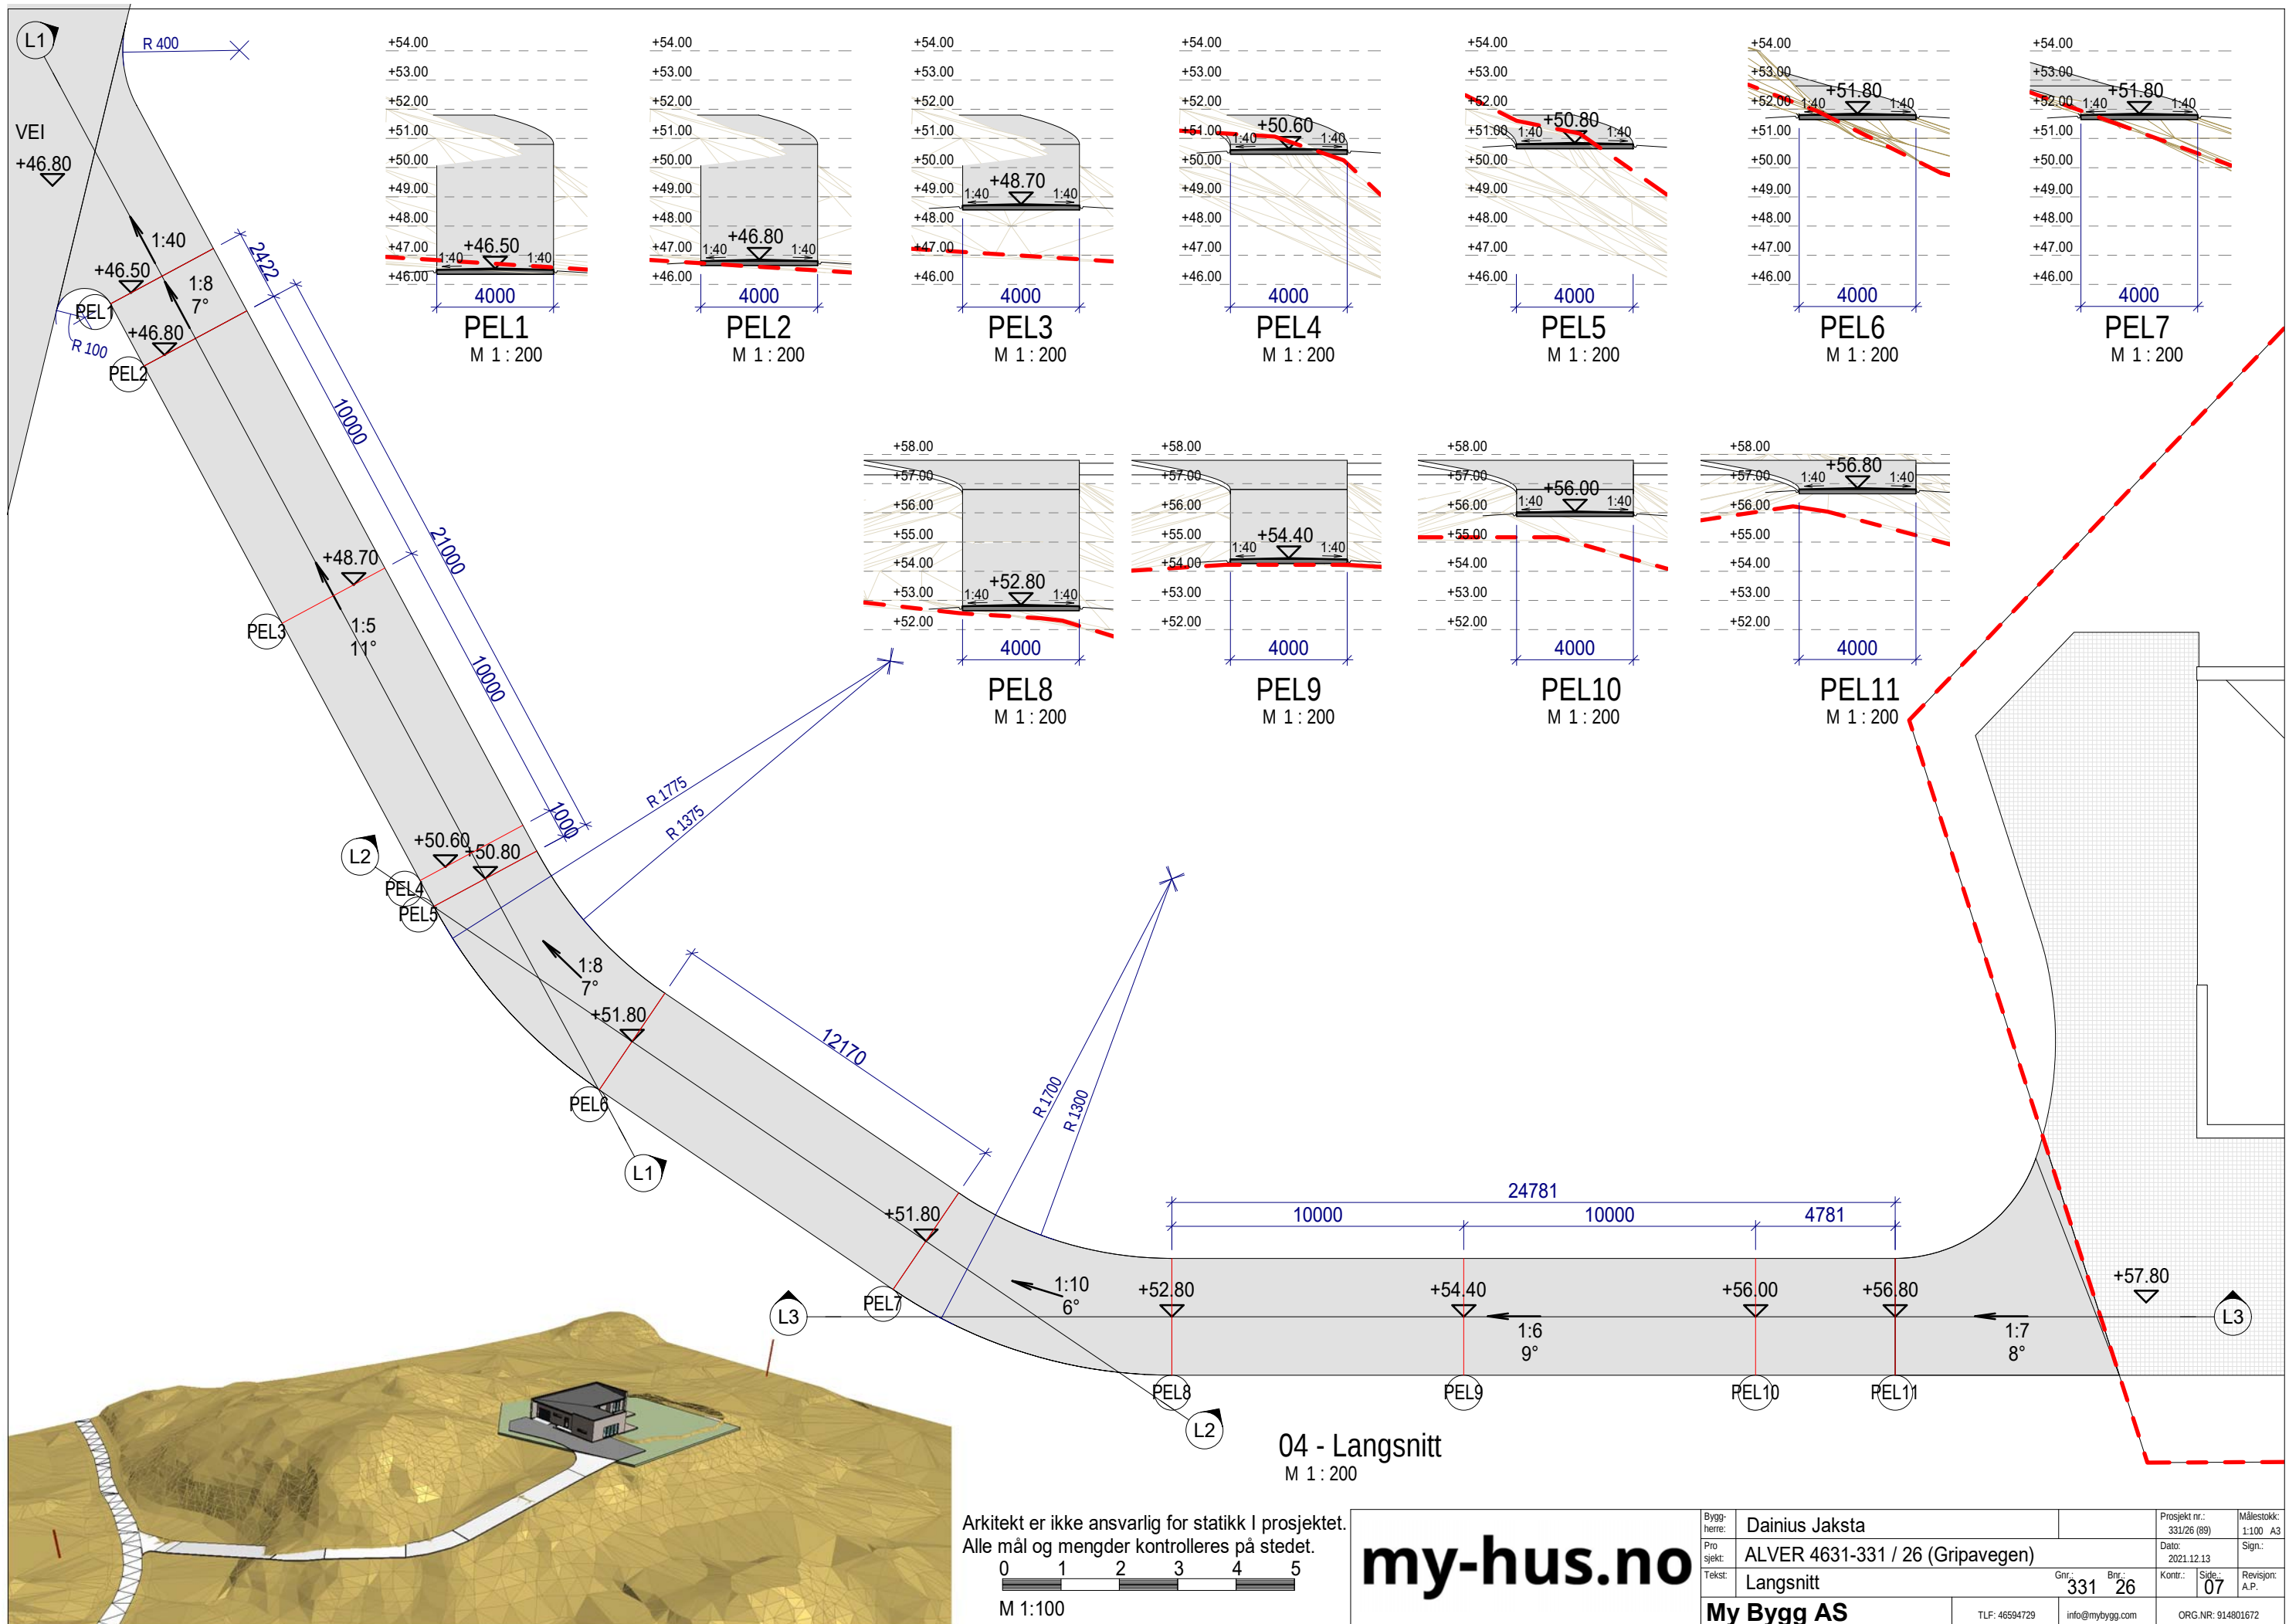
L1
R 400
VEI
+46.80
1:40
+46.50
1:8
7°
PEL1
+46.80
R 100
PEL2
2422
10000
21000
+48.70
PEL3
1:5
11°
10000
1000
R 1775
R 1375
L2
+50.60
+50.80
PEL4
PEL5
1:8
7°
+51.80
12170
PEL6
L1
R 1700
R 1300
+51.80
PEL7
L3
1:10
6°
24781
10000
10000
4781
+52.80
+54.40
+56.00
+56.80
+57.80
1:6
9°
1:7
8°
L3
PEL8
PEL9
PEL10
PEL11
L2

+54.00
+53.00
+52.00
+51.00
+50.00
+49.00
+48.00
+47.00
+46.00
+46.50
1:40
1:40
4000
PEL1
M 1 : 200

+54.00
+53.00
+52.00
+51.00
+50.00
+49.00
+48.00
+47.00
+46.00
+46.80
1:40
1:40
4000
PEL2
M 1 : 200

+54.00
+53.00
+52.00
+51.00
+50.00
+49.00
+48.00
+47.00
+46.00
+48.70
1:40
1:40
4000
PEL3
M 1 : 200

+54.00
+53.00
+52.00
+51.00
+50.00
+49.00
+48.00
+47.00
+46.00
+50.60
1:40
1:40
4000
PEL4
M 1 : 200

+54.00
+53.00
+52.00
+51.00
+50.00
+49.00
+48.00
+47.00
+46.00
+50.80
1:40
1:40
4000
PEL5
M 1 : 200

+54.00
+53.00
+52.00
+51.00
+50.00
+49.00
+48.00
+47.00
+46.00
+51.80
1:40
1:40
4000
PEL6
M 1 : 200

+54.00
+53.00
+52.00
+51.00
+50.00
+49.00
+48.00
+47.00
+46.00
+51.80
1:40
1:40
4000
PEL7
M 1 : 200

+58.00
+57.00
+56.00
+55.00
+54.00
+53.00
+52.00
+52.80
1:40
1:40
4000
PEL8
M 1 : 200

+58.00
+57.00
+56.00
+55.00
+54.00
+53.00
+52.00
+54.40
1:40
1:40
4000
PEL9
M 1 : 200

+58.00
+57.00
+56.00
+55.00
+54.00
+53.00
+52.00
+56.00
1:40
1:40
4000
PEL10
M 1 : 200

+58.00
+57.00
+56.00
+55.00
+54.00
+53.00
+52.00
+56.80
1:40
1:40
4000
PEL11
M 1 : 200

04 - Langsnitt
M 1 : 200

Arkitekt er ikke ansvarlig for statikk I prosjektet.
Alle mål og mengder kontrolleres på stedet.
0 1 2 3 4 5
M 1:100

my-hus.no

Bygg-herre: Dainius Jaksta
Pro sjekt: ALVER 4631-331 / 26 (Gripavegen)
Tekst: Langsnitt
Gnr.: 331 Bnr.: 26
Prosjekt nr.: 331/26 (89)
Målestokk: 1:100 A3
Dato: 2021.12.13
Sign.:
Kontr.:
Side.: 07
Revisjon: A.P.
My Bygg AS
TLF: 46594729
info@mybygg.com
ORG.NR: 914801672